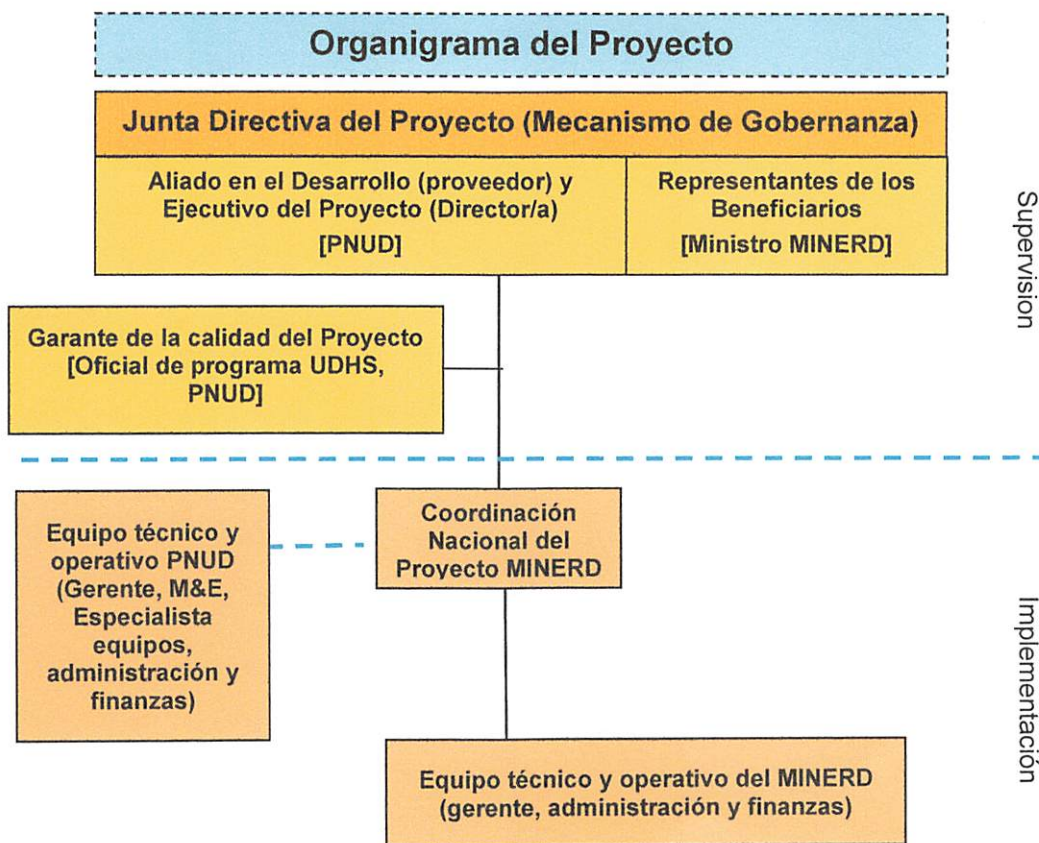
Organigrama del Proyecto

Junta Directiva del Proyecto (Mecanismo de Gobernanza)

Aliado en el Desarrollo (proveedor) y Ejecutivo del Proyecto (Director/a) [PNUD]

Representantes de los Beneficiarios [Ministro MINERD]

Supervision

Garante de la calidad del Proyecto [Oficial de programa UDHS, PNUD]

Equipo técnico y operativo PNUD (Gerente, M&E, Especialista equipos, administración y finanzas)

Coordinación Nacional del Proyecto MINERD

Implementación

Equipo técnico y operativo del MINERD (gerente, administración y finanzas)